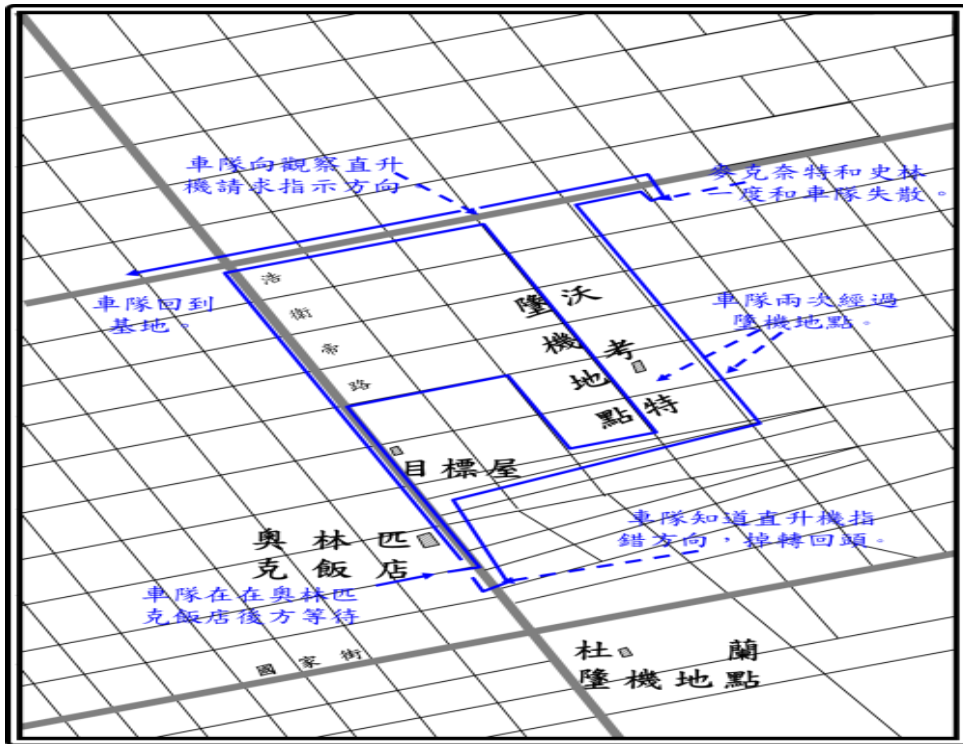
車隊向觀察直升機請求指示方向

麥克奈特和史林一度和車隊失散。

車隊回到基地。

浩街帝路

沃考特墜機地點

車隊兩次經過墜機地點。

目標屋

車隊知道直升機指錯方向，掉轉回頭。

奧林匹克飯店

車隊在奧林匹克飯店後方等待

國家街

杜蘭墜機地點